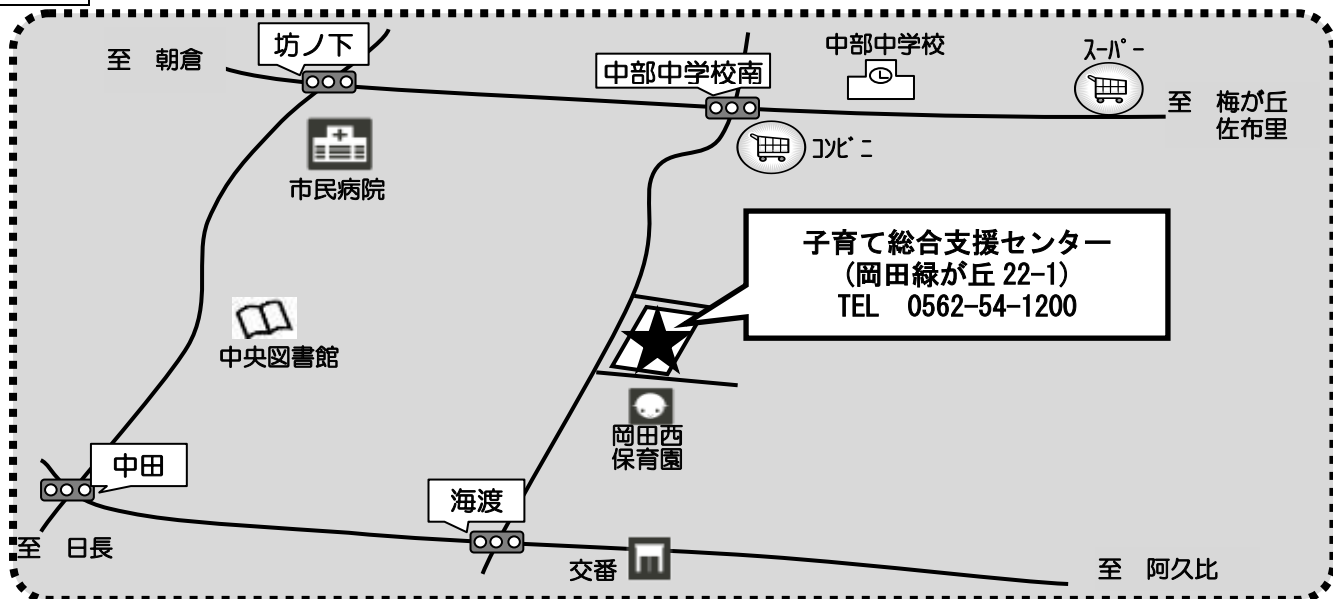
至 朝倉

坊ノ下

中部中学校南

中部中学校

ｽｰﾊﾟｰ

至 梅が丘
佐布里

ｺﾝﾋﾞﾆ

市民病院

子育て総合支援センター
(岡田緑が丘 22-1)
TEL 0562-54-1200

中央図書館

岡田西
保育園

中田

海渡

至 日長

交番

至 阿久比